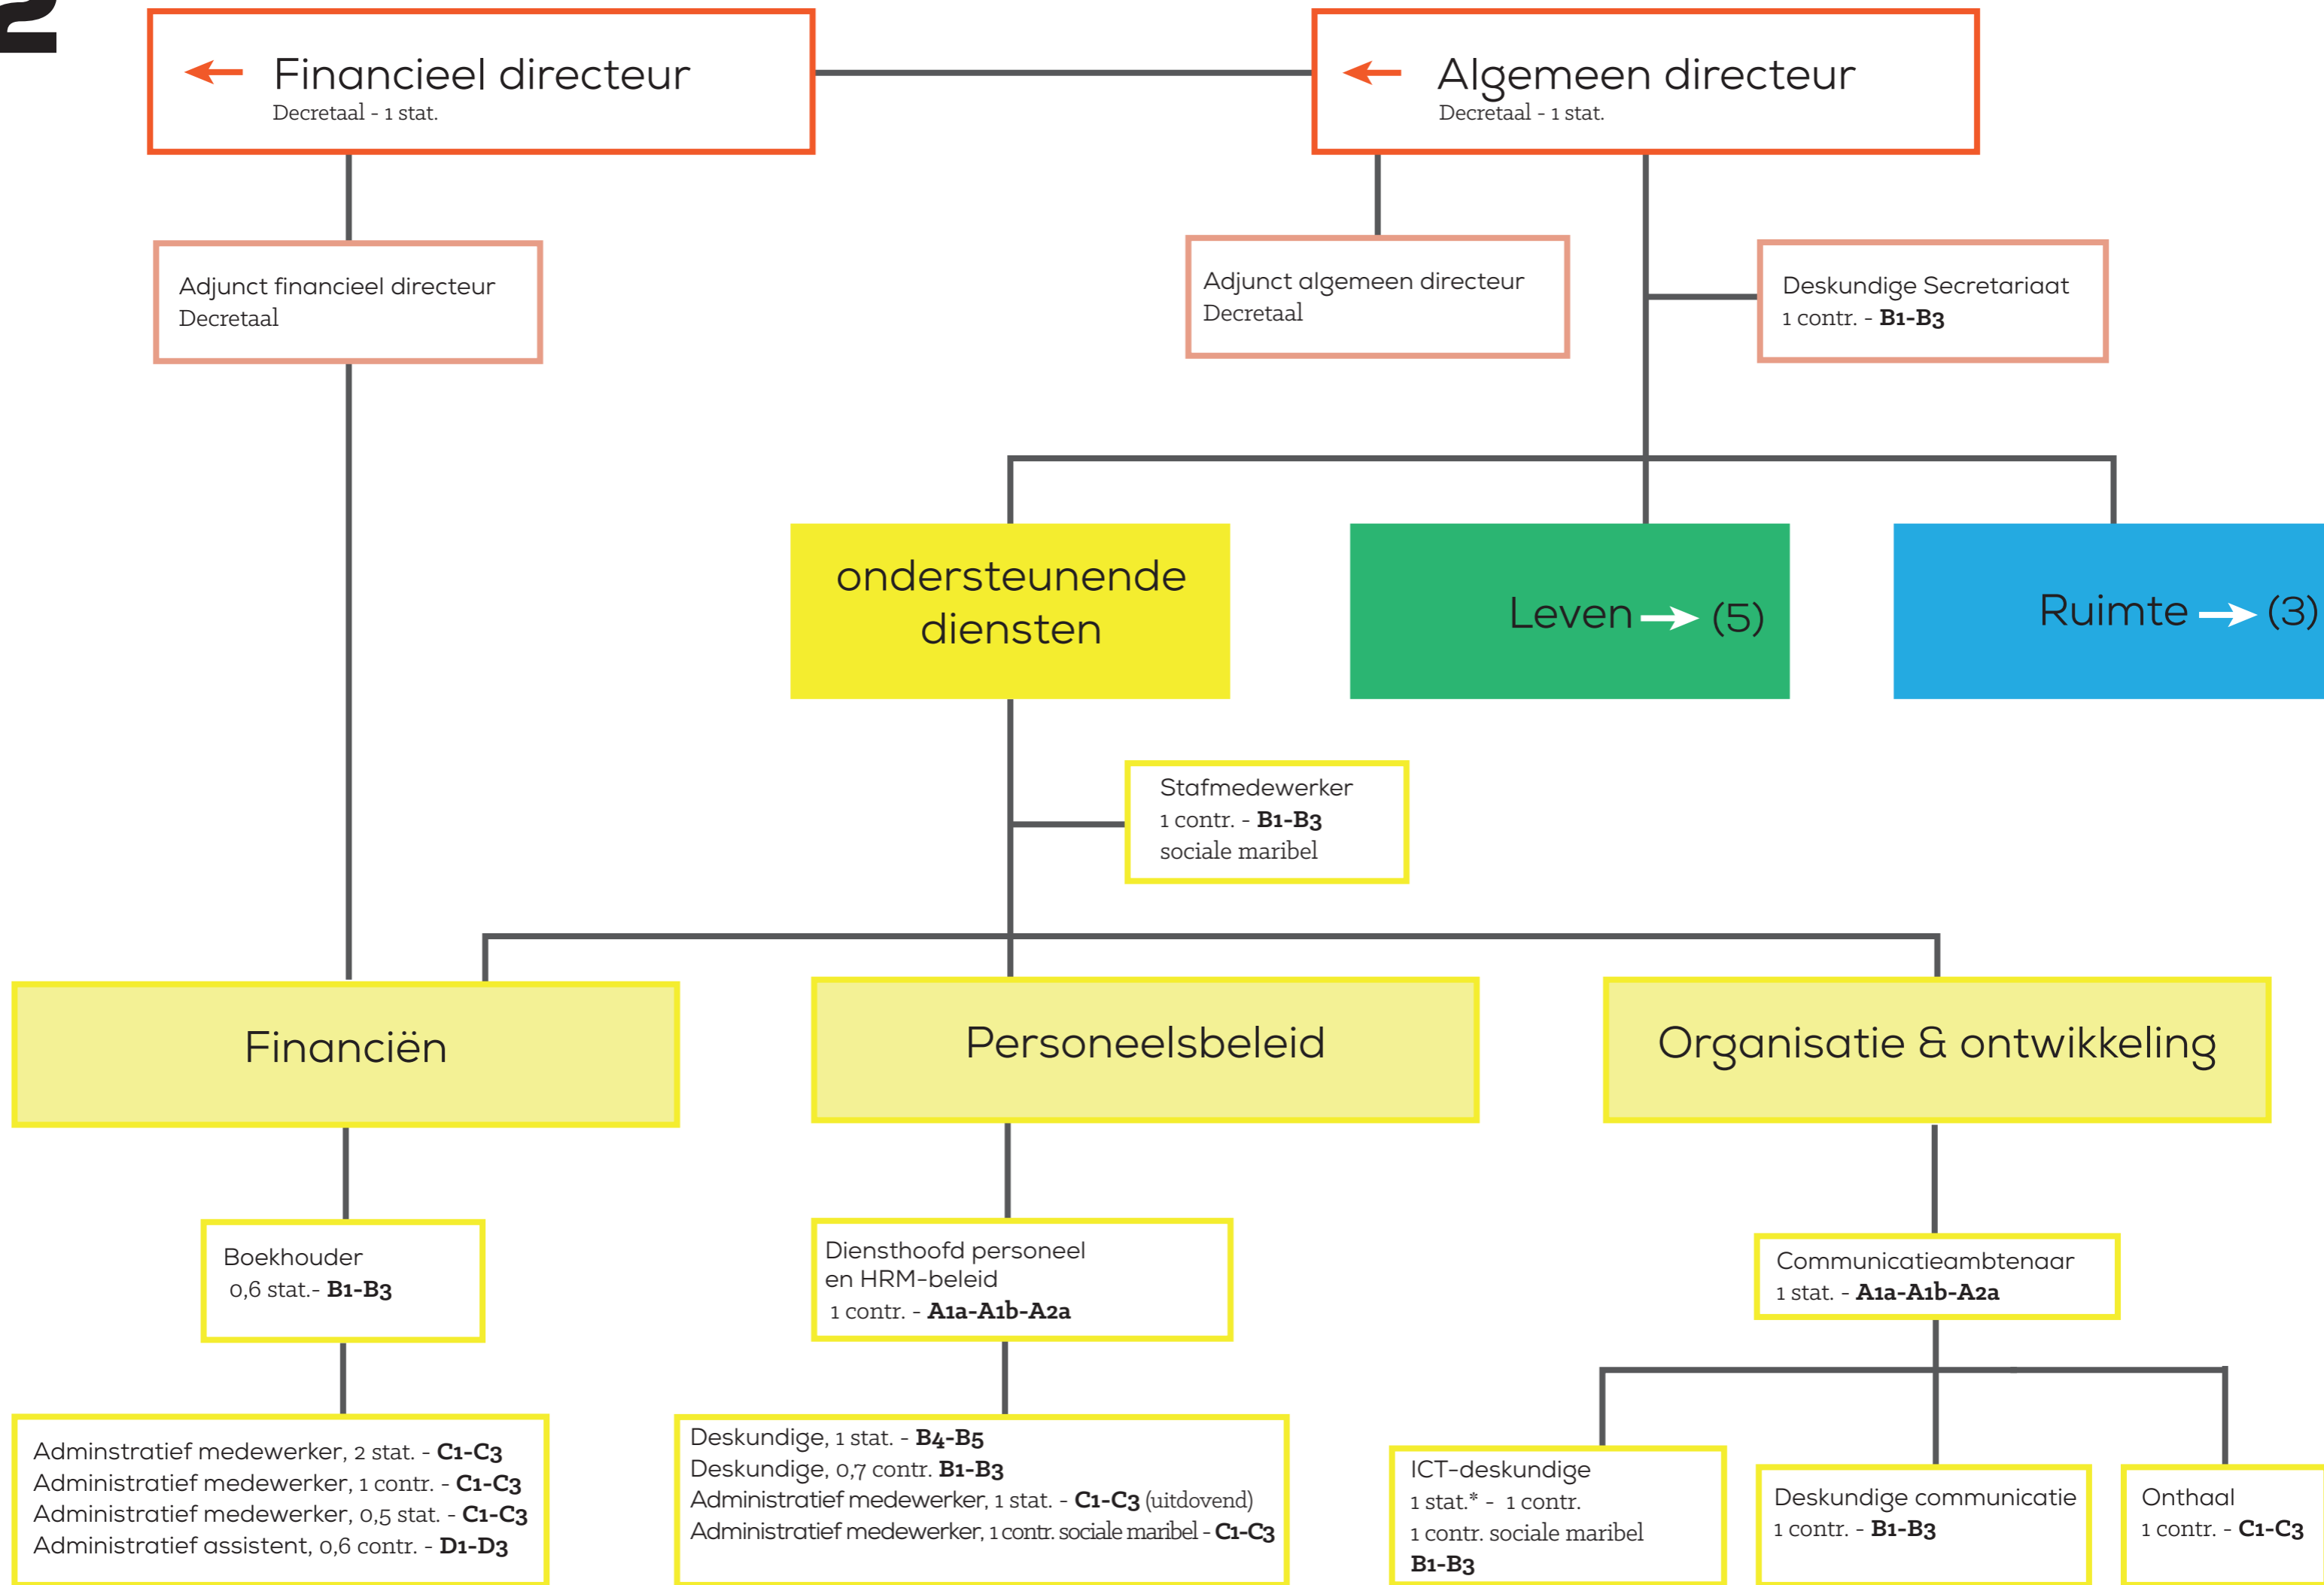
Financieel directeur
Decretaal - 1 stat.

Algemeen directeur
Decretaal - 1 stat.

Adjunct financieel directeur
Decretaal

Adjunct algemeen directeur
Decretaal

Deskundige Secretariaat
1 contr. - **B1-B3**

ondersteunende diensten

Leven → (5)

Ruimte → (3)

Stafmedewerker
1 contr. - **B1-B3**
sociale maribel

Financiën

Personeelsbeleid

Organisatie & ontwikkeling

Boekhouder
0,6 stat.- **B1-B3**

Diensthoofd personeel en HRM-beleid
1 contr. - **A1a-A1b-A2a**

Communicatieambtenaar
1 stat. - **A1a-A1b-A2a**

Adminstratief medewerker, 2 stat. - **C1-C3**
Administratief medewerker, 1 contr. - **C1-C3**
Administratief medewerker, 0,5 stat. - **C1-C3**
Administratief assistent, 0,6 contr. - **D1-D3**

Deskundige, 1 stat. - **B4-B5**
Deskundige, 0,7 contr. **B1-B3**
Administratief medewerker, 1 stat. - **C1-C3** (uitdovend)
Administratief medewerker, 1 contr. sociale maribel - **C1-C3**

ICT-deskundige
1 stat.* - 1 contr.
1 contr. sociale maribel
**B1-B3**

Deskundige communicatie
1 contr. - **B1-B3**

Onthaal
1 contr. - **C1-C3**